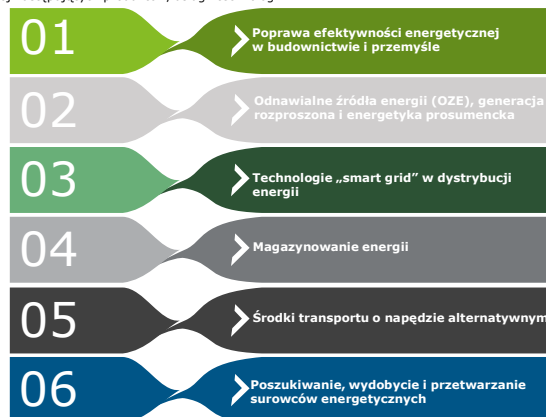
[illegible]

01
Poprawa efektywności energetycznej w budownictwie i przemyśle

02
Odnawialne źródła energii (OZE), generacja rozproszona i energetyka prosumencka

03
Technologie „smart grid" w dystrybucji energii

04
Magazynowanie energii

05
Środki transportu o napędzie alternatywnym

06
Poszukiwanie, wydobycie i przetwarzanie surowców energetycznych